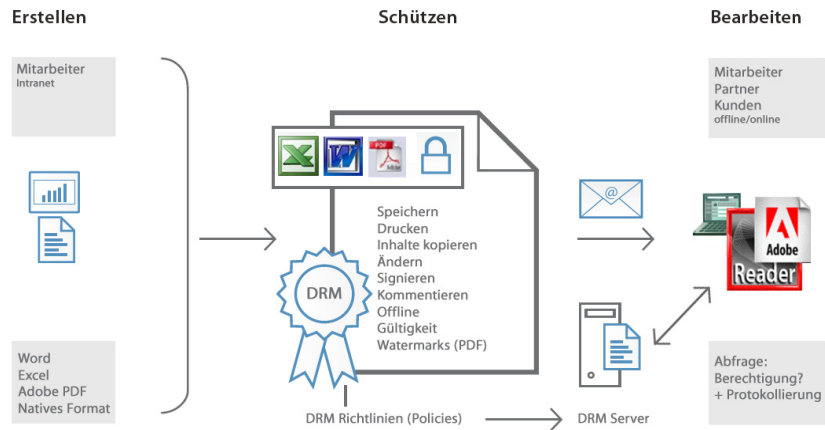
Erstellen

Schützen

Bearbeiten

Mitarbeiter
Intranet

Word
Excel
Adobe PDF
Natives Format

PDF

Speichern
Drucken
Inhalte kopieren
Ändern
Signieren
Kommentieren
Offline
Gültigkeit
Watermarks (PDF)

DRM

DRM Richtlinien (Policies)

DRM Server

Mitarbeiter
Partner
Kunden
offline/online

Adobe
Reader

Abfrage:
Berechtigung?
+ Protokollierung